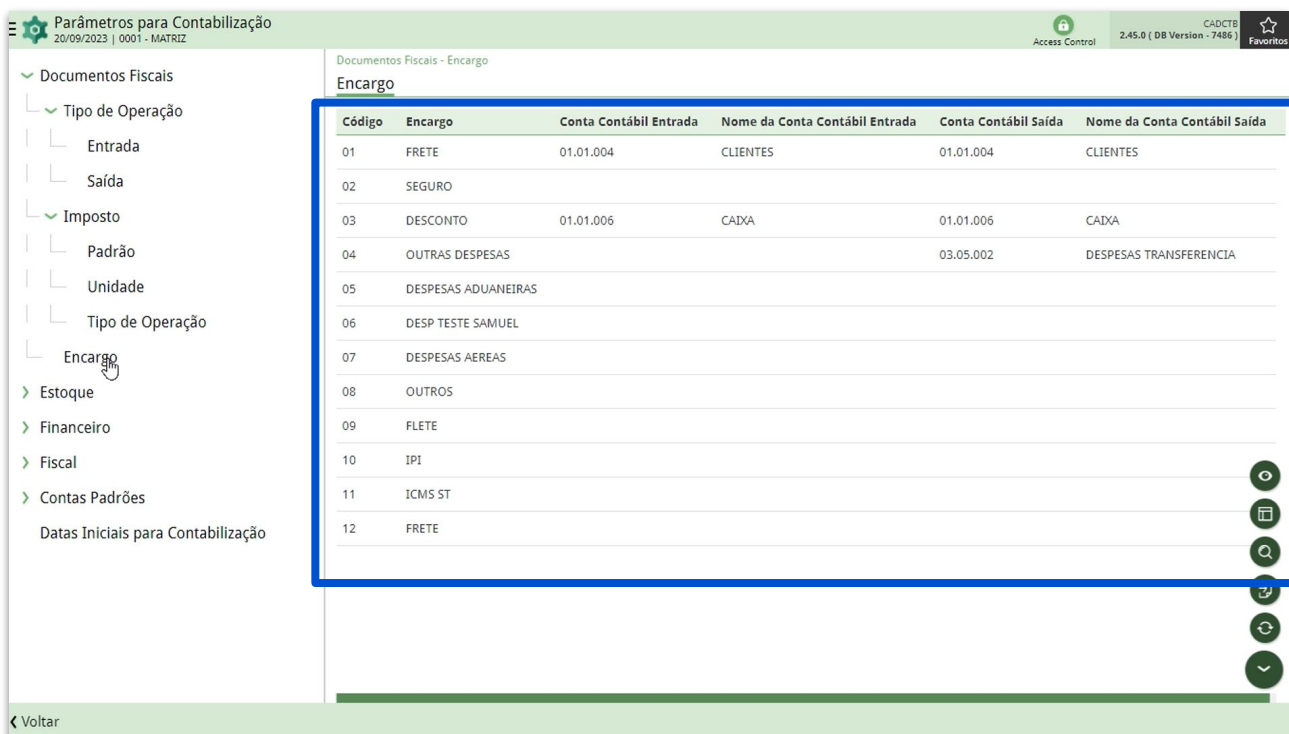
Parâmetros para Contabilização
20/09/2023 | 0001 - MATRIZ

Access Control

CADCTB
2.45.0 ( DB Version - 7486 )

Favoritos

Documentos Fiscais
Tipo de Operação
Entrada
Saída
Imposto
Padrão
Unidade
Tipo de Operação
Encargo
Estoque
Financeiro
Fiscal
Contas Padrões
Datas Iniciais para Contabilização

Documentos Fiscais - Encargo

Encargo

| Código | Encargo | Conta Contábil Entrada | Nome da Conta Contábil Entrada | Conta Contábil Saída | Nome da Conta Contábil Saída |
|---|---|---|---|---|---|
| 01 | FRETE | 01.01.004 | CLIENTES | 01.01.004 | CLIENTES |
| 02 | SEGURO | | | | |
| 03 | DESCONTO | 01.01.006 | CAIXA | 01.01.006 | CAIXA |
| 04 | OUTRAS DESPESAS | | | 03.05.002 | DESPESAS TRANSFERENCIA |
| 05 | DESPESAS ADUANEIRAS | | | | |
| 06 | DESP TESTE SAMUEL | | | | |
| 07 | DESPESAS AEREAS | | | | |
| 08 | OUTROS | | | | |
| 09 | FLETE | | | | |
| 10 | IPI | | | | |
| 11 | ICMS ST | | | | |
| 12 | FRETE | | | | |

Voltar